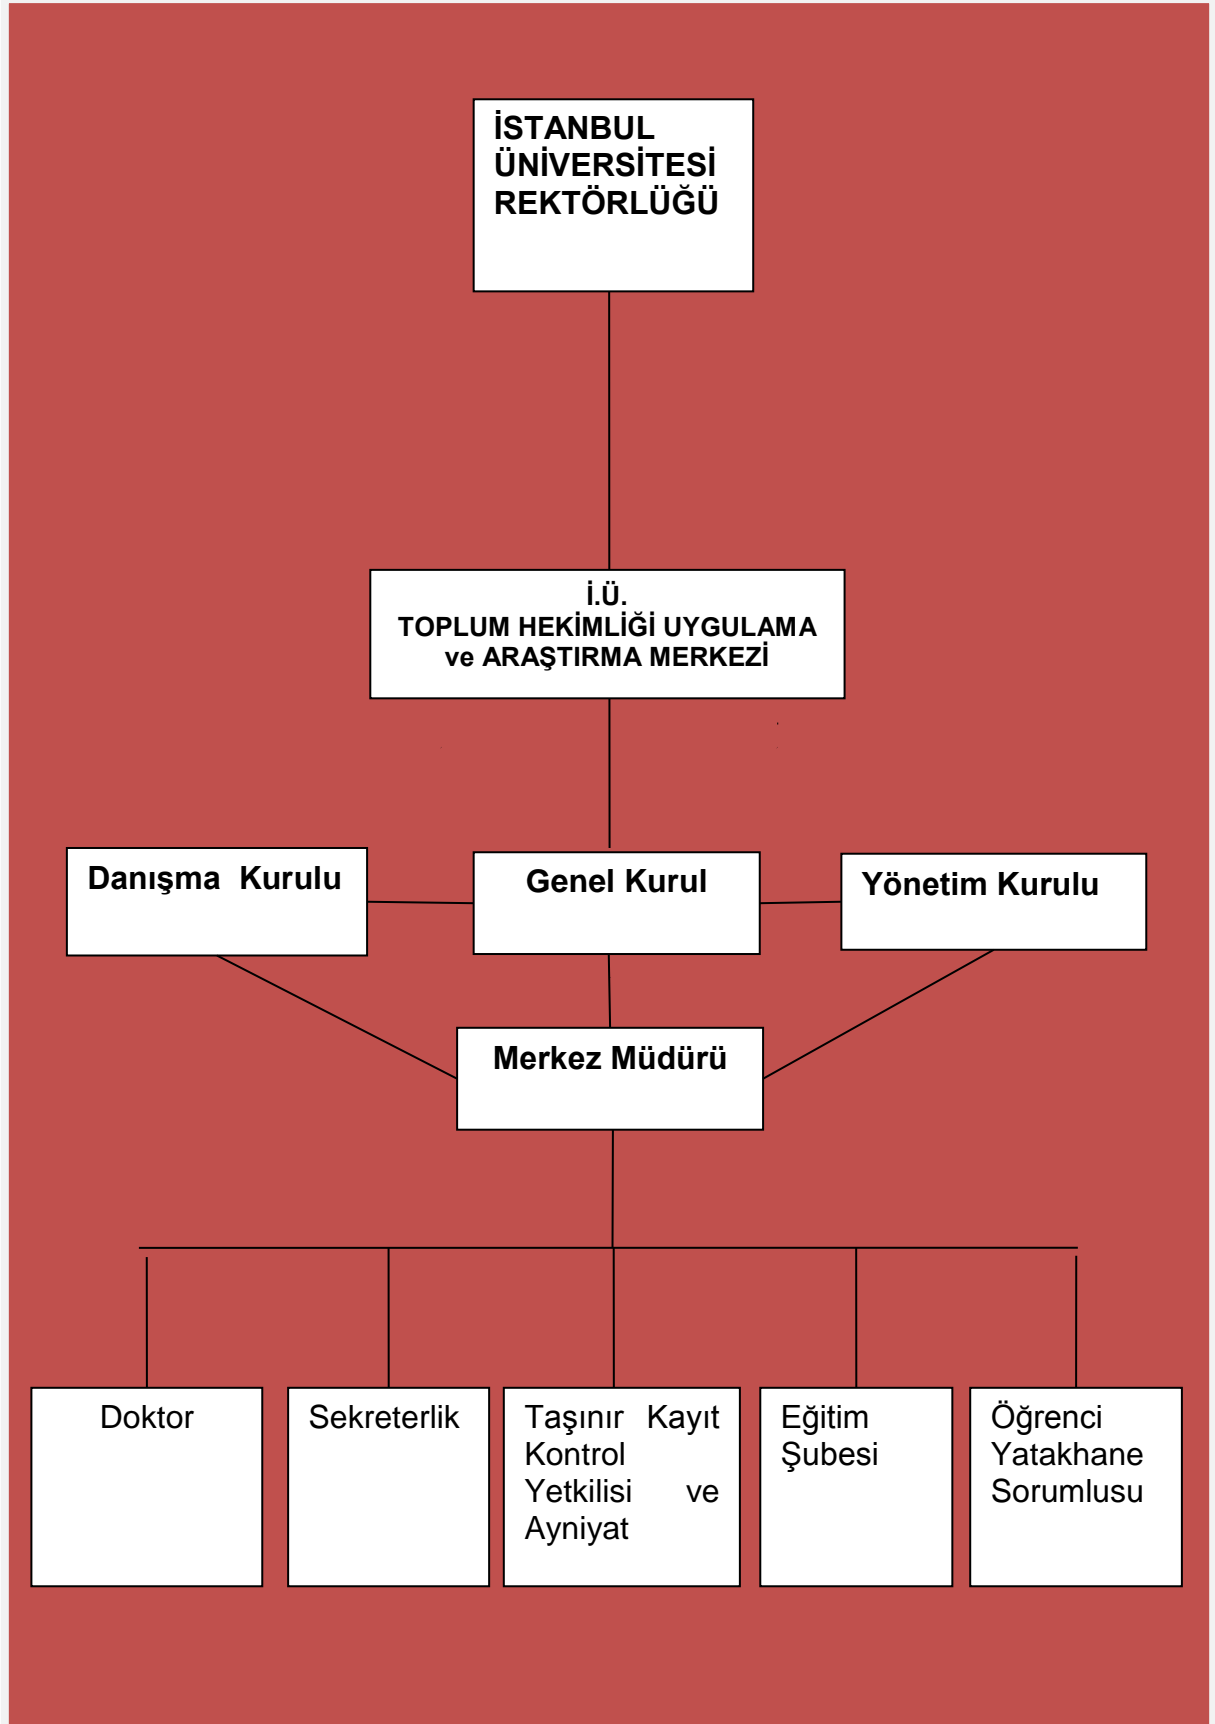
İSTANBUL ÜNİVERSİTESİ REKTÖRLÜĞÜ

İ.Ü.
TOPLUM HEKİMLİĞİ UYGULAMA ve ARAŞTIRMA MERKEZİ

Danışma Kurulu

Genel Kurul

Yönetim Kurulu

Merkez Müdürü

Doktor

Sekreterlik

Taşınır Kayıt Kontrol Yetkilisi ve Ayniyat

Eğitim Şubesi

Öğrenci Yatakhane Sorumlusu